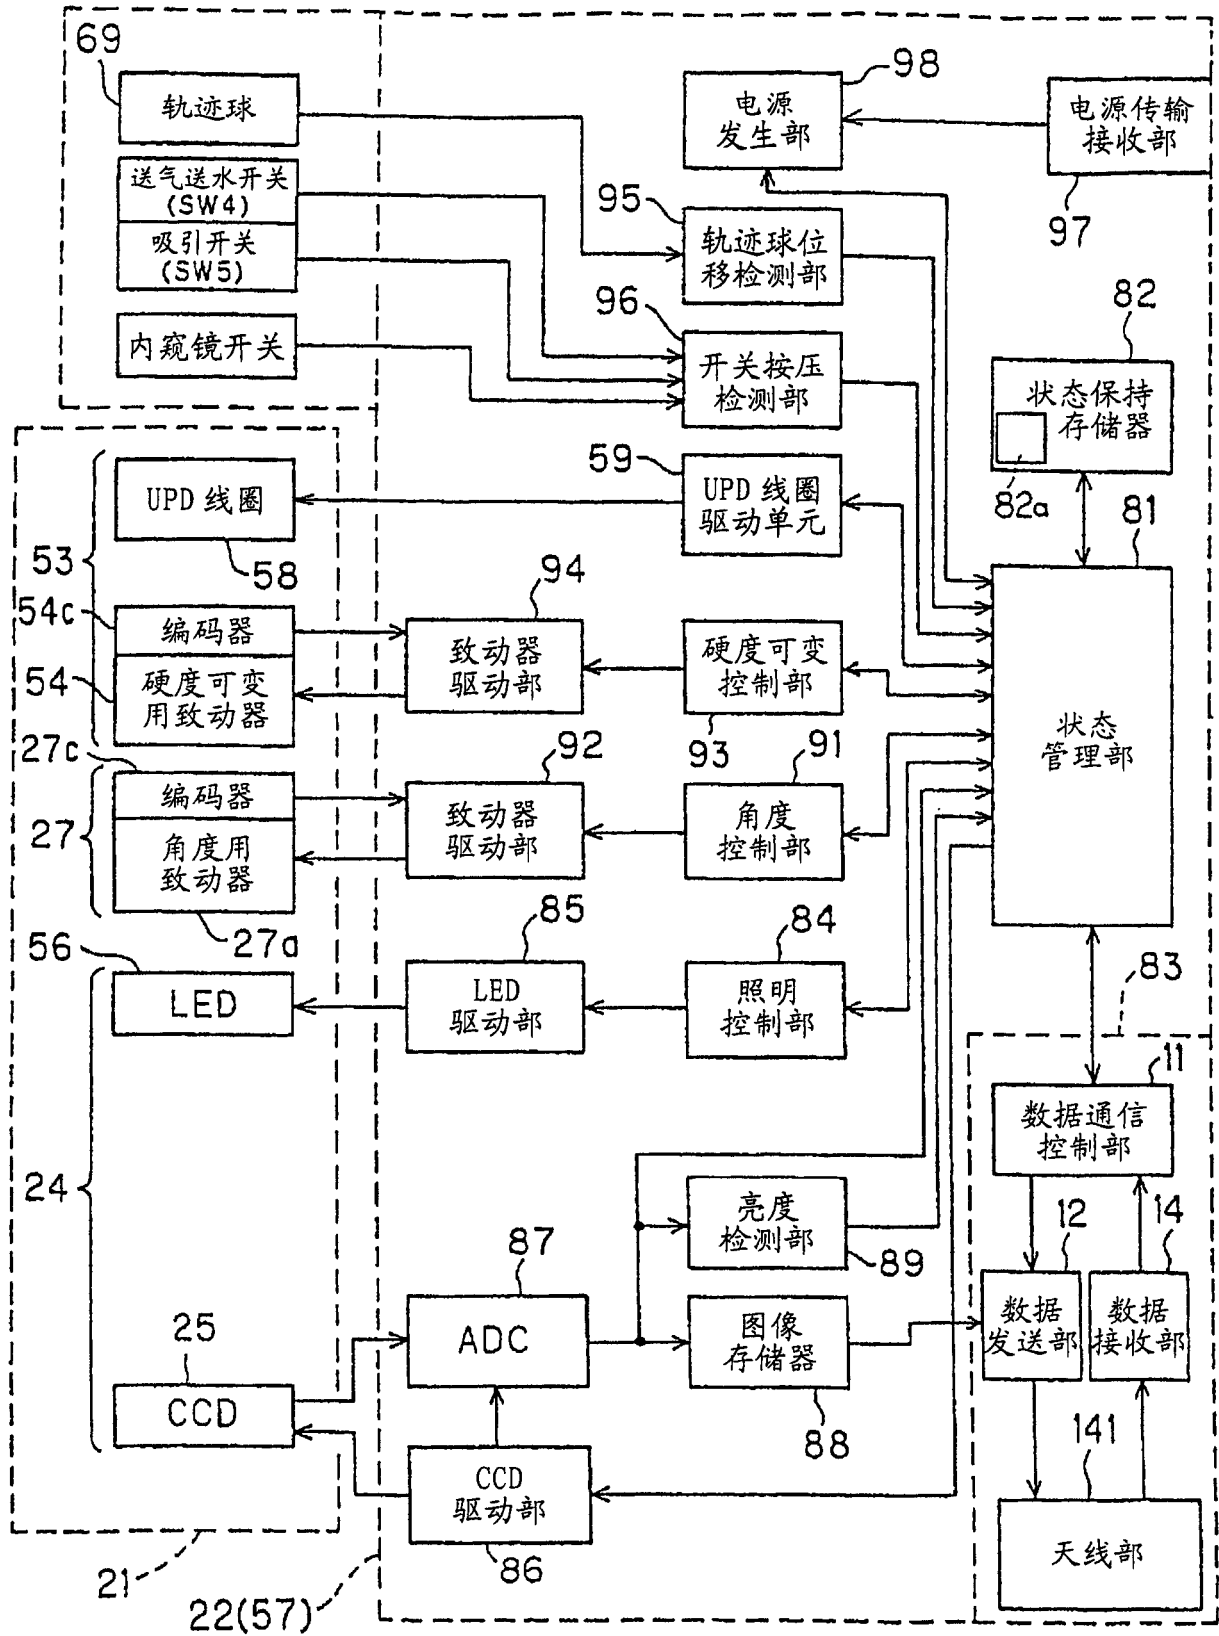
69
轨迹球
送气送水开关 (SW4)
吸引开关 (SW5)
内窥镜开关
98
电源发生部
电源传输接收部
97
95
轨迹球位移检测部
96
开关按压检测部
82
状态保持存储器
82a
81
59
UPD 线圈驱动单元
UPD 线圈
53
58
54c
编码器
54
硬度可变用致动器
94
致动器驱动部
硬度可变控制部
93
状态管理部
27c
92
91
编码器
27
角度用致动器
致动器驱动部
角度控制部
27a
56
85
84
LED
LED 驱动部
照明控制部
83
11
数据通信控制部
24
亮度检测部
89
12
14
87
数据发送部
数据接收部
25
ADC
图像存储器
88
141
CCD
CCD 驱动部
天线部
86
21
22(57)